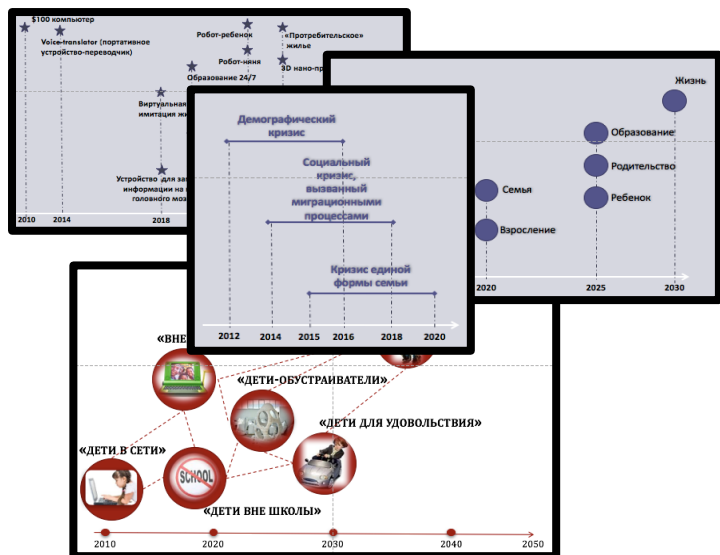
$100 компьютер

Voice-translator (портативное устройство-переводчик)

Робот-ребенок

«Протребительское» жилье

Робот-няня

Образование 24/7

3D нано-пр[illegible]

Виртуальна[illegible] имитация ж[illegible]

Устройство для за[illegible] информации на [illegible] головного мозг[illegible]

2010
2014
2018

Жизнь

Образование

Родительство

Ребенок

Семья

Взросление

2020
2025
2030

Демографический кризис

Социальный кризис, вызванный миграционными процессами

Кризис единой формы семьи

2012
2014
2015
2016
2018
2020

«ВНЕ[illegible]

«ДЕТИ-ОБУСТРАИВАТЕЛИ»

«ДЕТИ ДЛЯ УДОВОЛЬСТВИЯ»

«ДЕТИ В СЕТИ»

SCHOOL

«ДЕТИ ВНЕ ШКОЛЫ»

2010
2020
2030
2040
2050